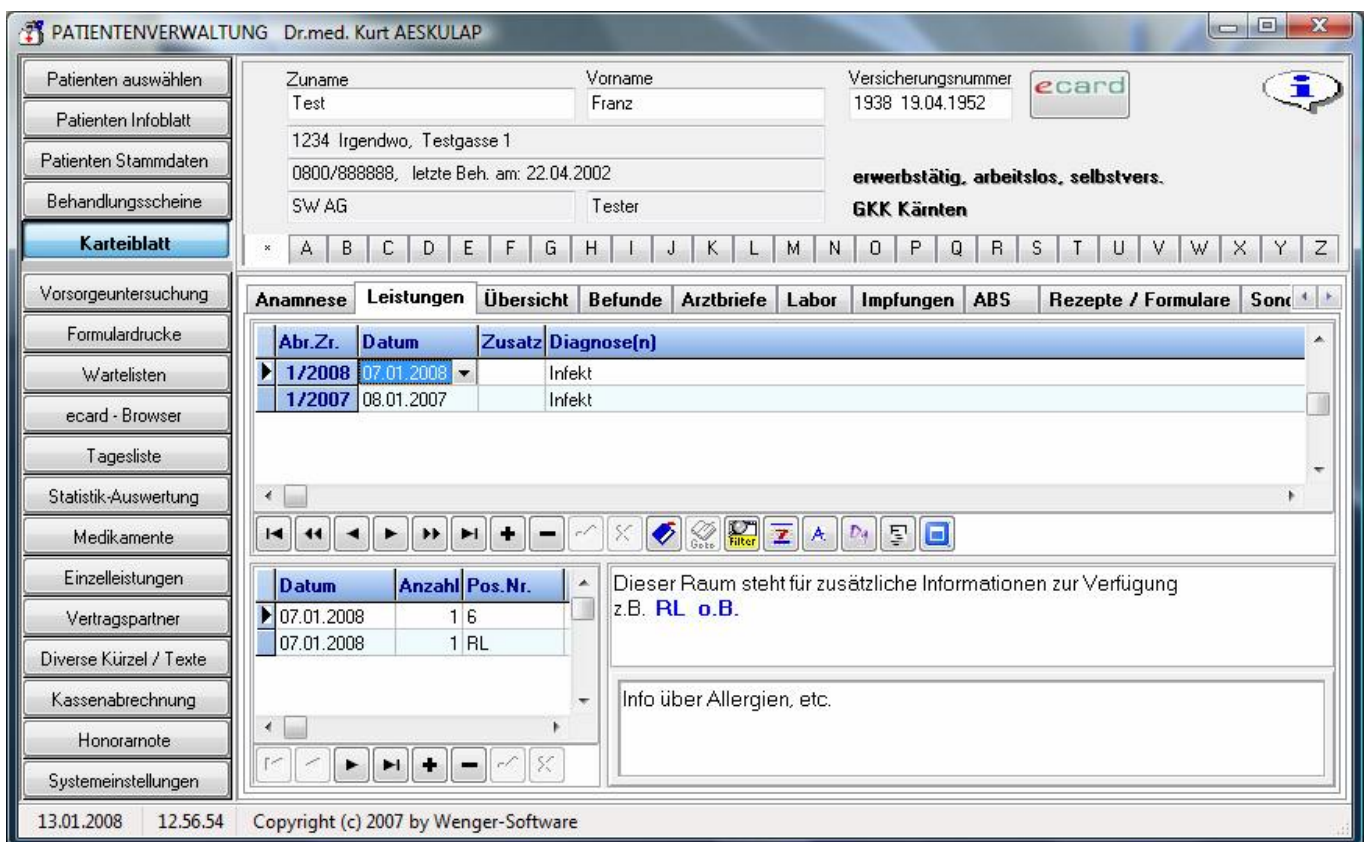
PATIENTENVERWALTUNG Dr.med. Kurt AESKULAP

Patienten auswählen
Patienten Infoblatt
Patienten Stammdaten
Behandlungsscheine
Karteiblatt
Vorsorgeuntersuchung
Formulardrucke
Wartelisten
ecard - Browser
Tagesliste
Statistik-Auswertung
Medikamente
Einzelleistungen
Vertragspartner
Diverse Kürzel / Texte
Kassenabrechnung
Honorarnote
Systemeinstellungen

Zuname
Test
Vorname
Franz
Versicherungsnummer
1938 19.04.1952
ecard
1234 Irgendwo, Testgasse 1
0800/888888, letzte Beh. am: 22.04.2002
erwerbstätig, arbeitslos, selbstvers.
SW AG
Tester
GKK Kärnten

* A B C D E F G H I J K L M N O P Q R S T U V W X Y Z

Anamnese | Leistungen | Übersicht | Befunde | Arztbriefe | Labor | Impfungen | ABS | Rezepte / Formulare | Sonc

| Abr.Zr. | Datum | Zusatz | Diagnose(n) |
|---|---|---|---|
| 1/2008 | 07.01.2008 | | Infekt |
| 1/2007 | 08.01.2007 | | Infekt |

Goto Filter

| Datum | Anzahl | Pos.Nr. |
|---|---|---|
| 07.01.2008 | 1 | 6 |
| 07.01.2008 | 1 | RL |

Dieser Raum steht für zusätzliche Informationen zur Verfügung
z.B. RL o.B.

Info über Allergien, etc.

13.01.2008 12.56.54 Copyright (c) 2007 by Wenger-Software